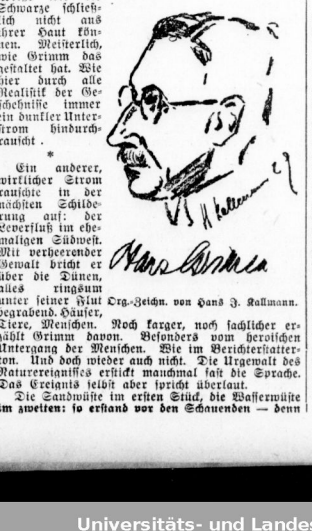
Schwarze schließlich nicht aus ihrer Haut können. Meisterlich, wie Grimm das gestaltet hat. Wie hier durch alle Realistik der Geschehnisse immer ein dunkler Unterstrom hindurchrauscht.

*

Ein anderer, wirklicher Strom rauschte in der nächsten Schilderung auf: der Leverfluß im ehemaligen Südwest. Mit verheerender Gewalt bricht er über die Dünen, alles ringsum unter seiner Flut begrabend. Häuser, Tiere, Menschen. Noch karger, noch sachlicher erzählt Grimm davon. Besonders vom heroischen Untergang der Menschen. Wie im Berichterstatterton. Und doch wieder auch nicht. Die Urgewalt des Naturereignisses erstickt manchmal fast die Sprache. Das Ereignis selbst aber spricht überlaut.

Die Sandwüste im ersten Stück, die Wasserwüste im zweiten: so erstand vor den Schauenden — denn

H Kallmann 29

Hans Grimm

Org.-Zeichn. von Hans J. Kallmann.

Universitäts- und Landes